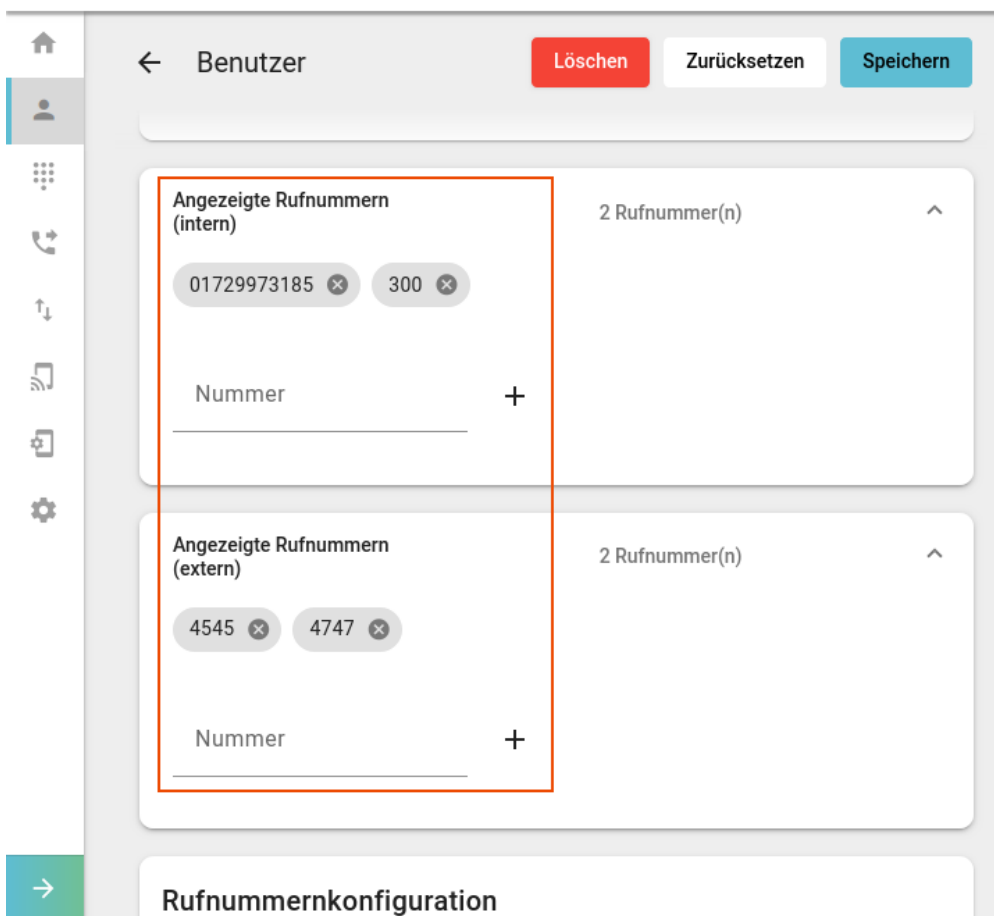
← Benutzer

Löschen Zurücksetzen Speichern

Angezeigte Rufnummern (intern)

2 Rufnummer(n)

01729973185 300

Nummer

+

Angezeigte Rufnummern (extern)

2 Rufnummer(n)

4545 4747

Nummer

+

Rufnummernkonfiguration